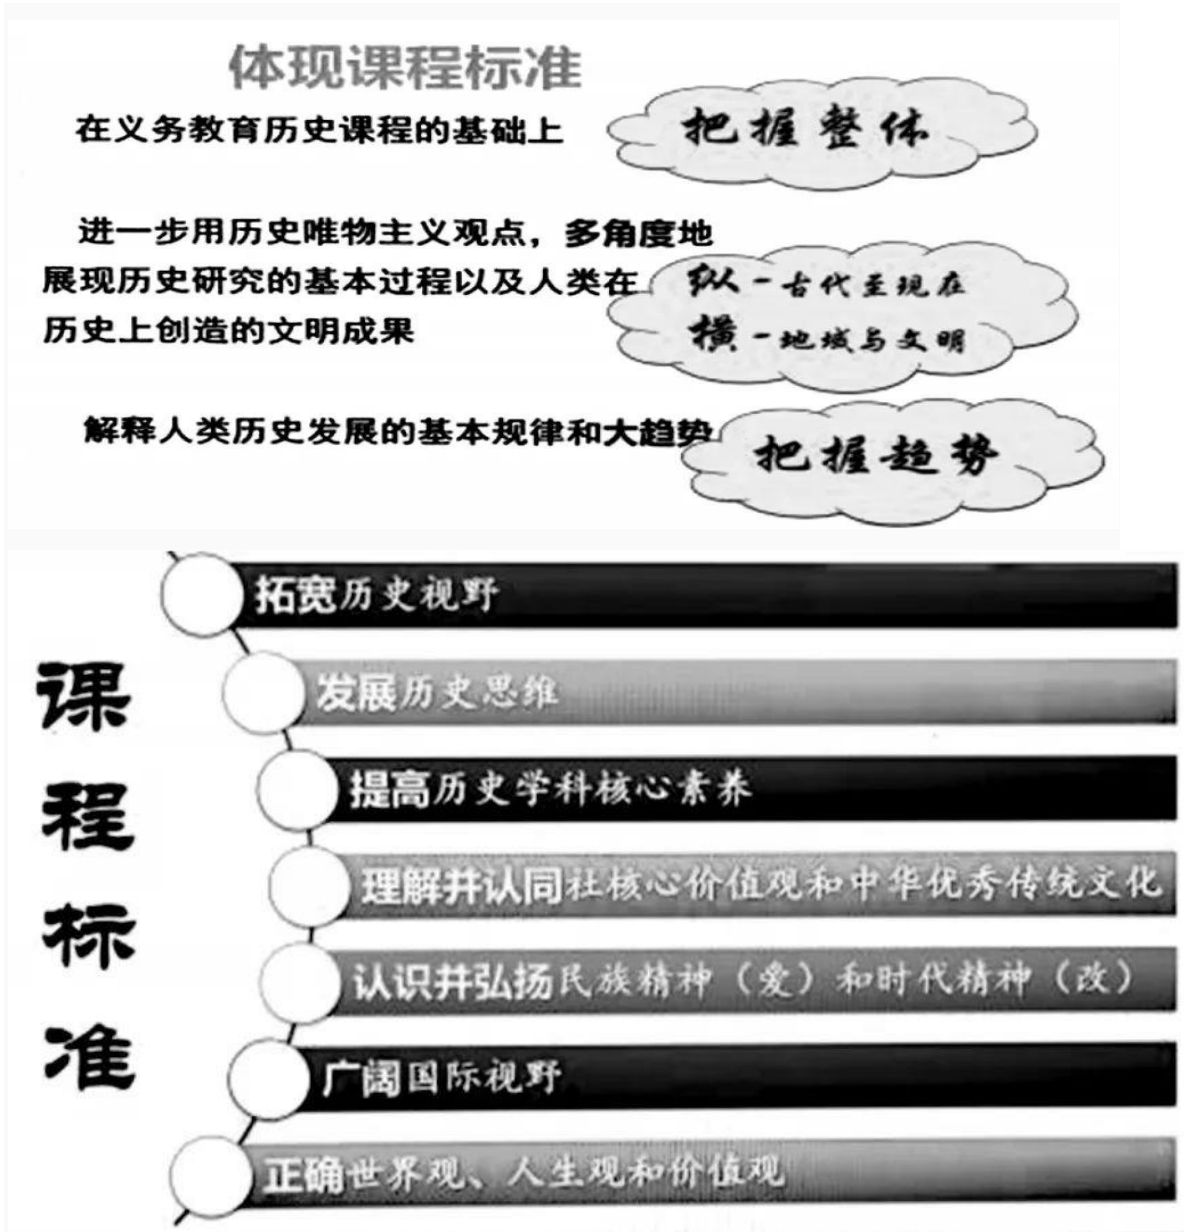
体现课程标准

在义务教育历史课程的基础上

把握整体

进一步用历史唯物主义观点，多角度地展现历史研究的基本过程以及人类在历史上创造的文明成果

纵－古代至现在
横－地域与文明

解释人类历史发展的基本规律和大趋势

把握趋势

课程标准

拓宽历史视野

发展历史思维

提高历史学科核心素养

理解并认同社核心价值观和中华优秀传统文化

认识并弘扬民族精神（爱）和时代精神（改）

广阔国际视野

正确世界观、人生观和价值观